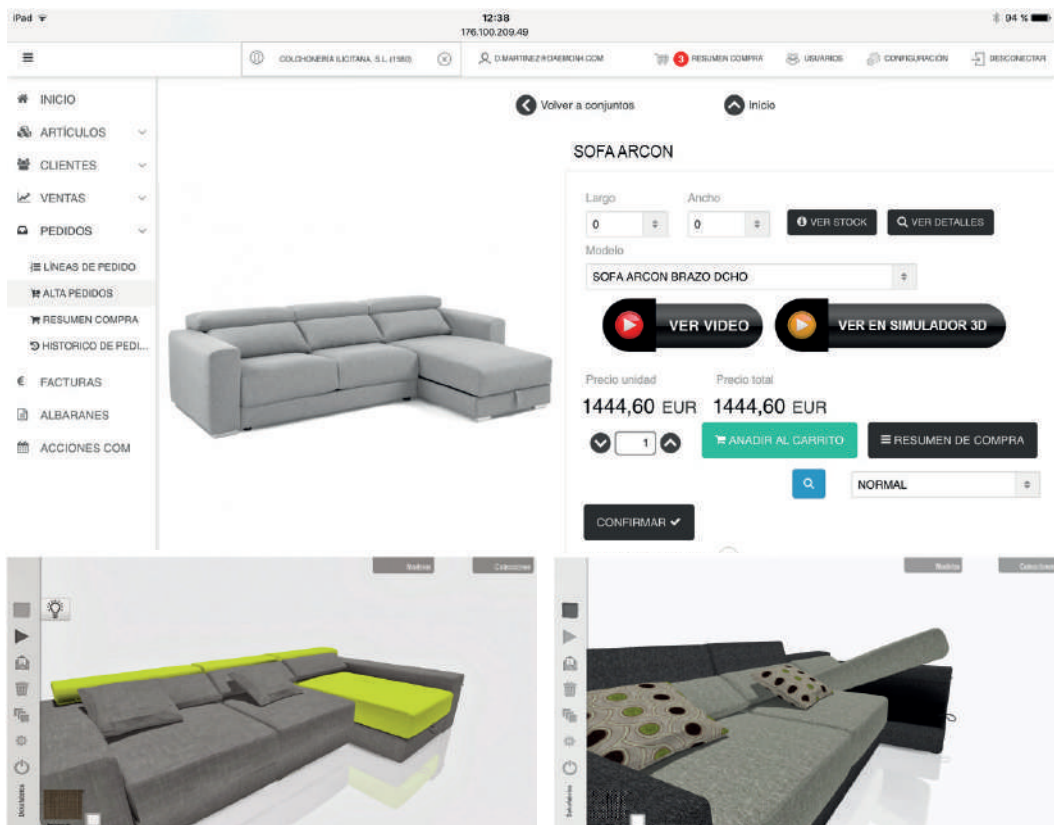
iPad
12:38
176.100.209.49
94 %

COLCHONERIA ILICITANA, S.L (1580)
D.MARTINEZ@DAEMON.COM
3 RESUMEN COMPRA
USUARIOS
CONFIGURACION
DESCONECTAR

INICIO
ARTÍCULOS
CLIENTES
VENTAS
PEDIDOS
LÍNEAS DE PEDIDO
ALTA PEDIDOS
RESUMEN COMPRA
HISTORICO DE PEDI...
FACTURAS
ALBARANES
ACCIONES COM

Volver a conjuntos
Inicio

SOFA ARCON

Largo
0
Ancho
0
VER STOCK
VER DETALLES
Modelo
SOFA ARCON BRAZO DCHO
VER VIDEO
VER EN SIMULADOR 3D
Precio unidad
1444,60 EUR
Precio total
1444,60 EUR
1
AÑADIR AL CARRITO
RESUMEN DE COMPRA
NORMAL
CONFIRMAR

Modelos
Colecciones
Modelos
Colecciones